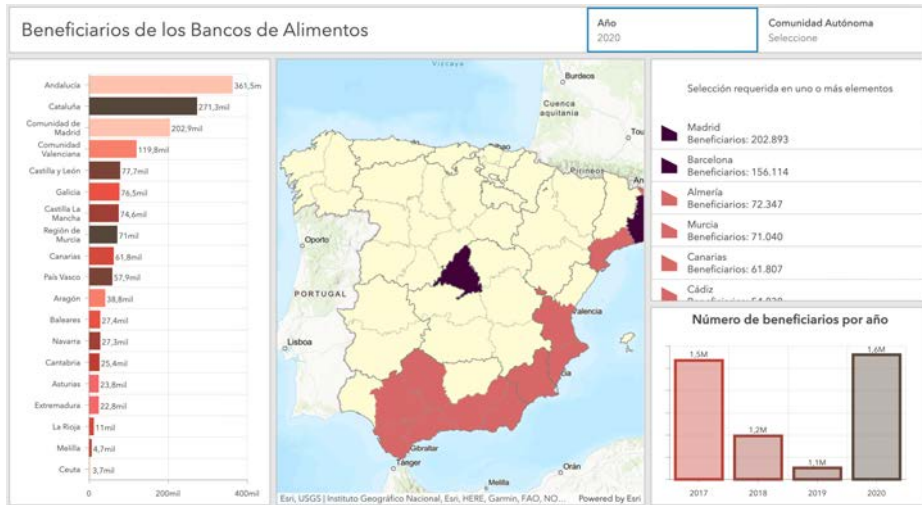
Beneficiarios de los Bancos de Alimentos

Año
2020

Comunidad Autónoma
Seleccione

| | |
|---|---|
| Andalucía | 361,5m |
| Cataluña | 271,3mil |
| Comunidad de Madrid | 202,9mil |
| Comunidad Valenciana | 119,8mil |
| Castilla y León | 77,7mil |
| Galicia | 76,5mil |
| Castilla La Mancha | 74,6mil |
| Región de Murcia | 71mil |
| Canarias | 61,8mil |
| País Vasco | 57,9mil |
| Aragón | 38,8mil |
| Baleares | 27,4mil |
| Navarra | 27,3mil |
| Cantabria | 25,4mil |
| Asturias | 23,8mil |
| Extremadura | 22,8mil |
| La Rioja | 11mil |
| Melilla | 4,7mil |
| Ceuta | 3,7mil |

0 200mil 400mil

Vizcaya
Burdeos
Cuenca aquitana
Pirineos
Tou
Oporto
PORTUGAL
Lisboa
Valencia
Gibraltar
Tánger
Melilla
Orán
Esri, USGS | Instituto Geográfico Nacional, Esri, HERE, Garmin, FAO, NO...
Powered by Esri

Selección requerida en uno o más elementos

Madrid
Beneficiarios: 202.893
Barcelona
Beneficiarios: 156.114
Almería
Beneficiarios: 72.347
Murcia
Beneficiarios: 71.040
Canarias
Beneficiarios: 61.807
Cádiz
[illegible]

Número de beneficiarios por año

1,5M
1,2M
1,1M
1,6M
2017
2018
2019
2020